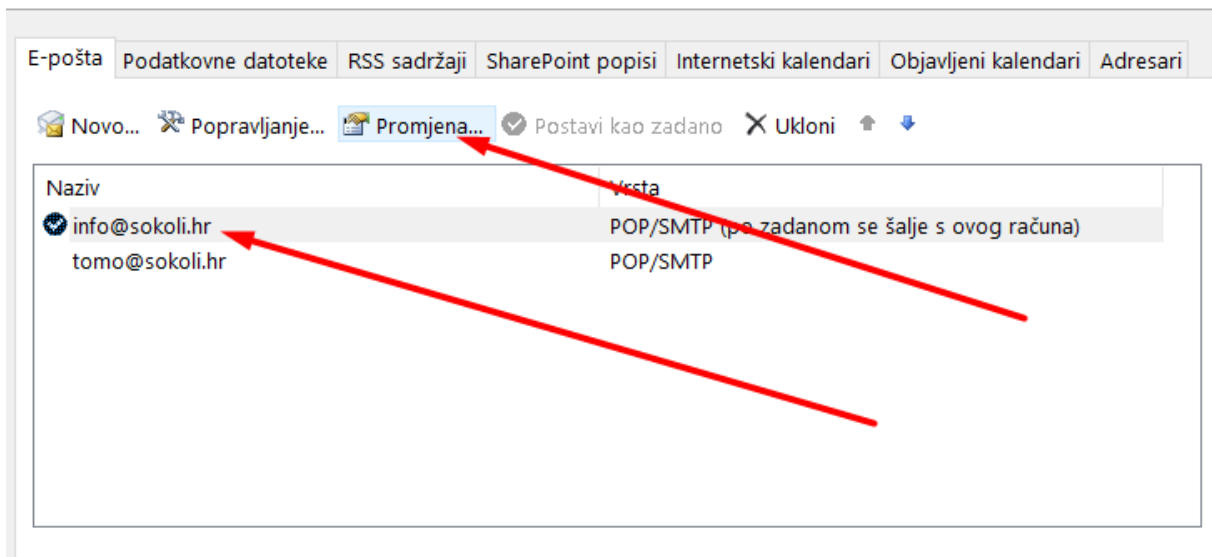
E-pošta | Podatkovne datoteke | RSS sadržaji | SharePoint popisi | Internetski kalendari | Objavljeni kalendari | Adresari

Novo... Popravljanje... Promjena... Postavi kao zadano Ukloni

| Naziv | Vrsta |
|---|---|
| info@sokoli.hr | POP/SMTP (po zadanom se šalje s ovog računa) |
| tomo@sokoli.hr | POP/SMTP |